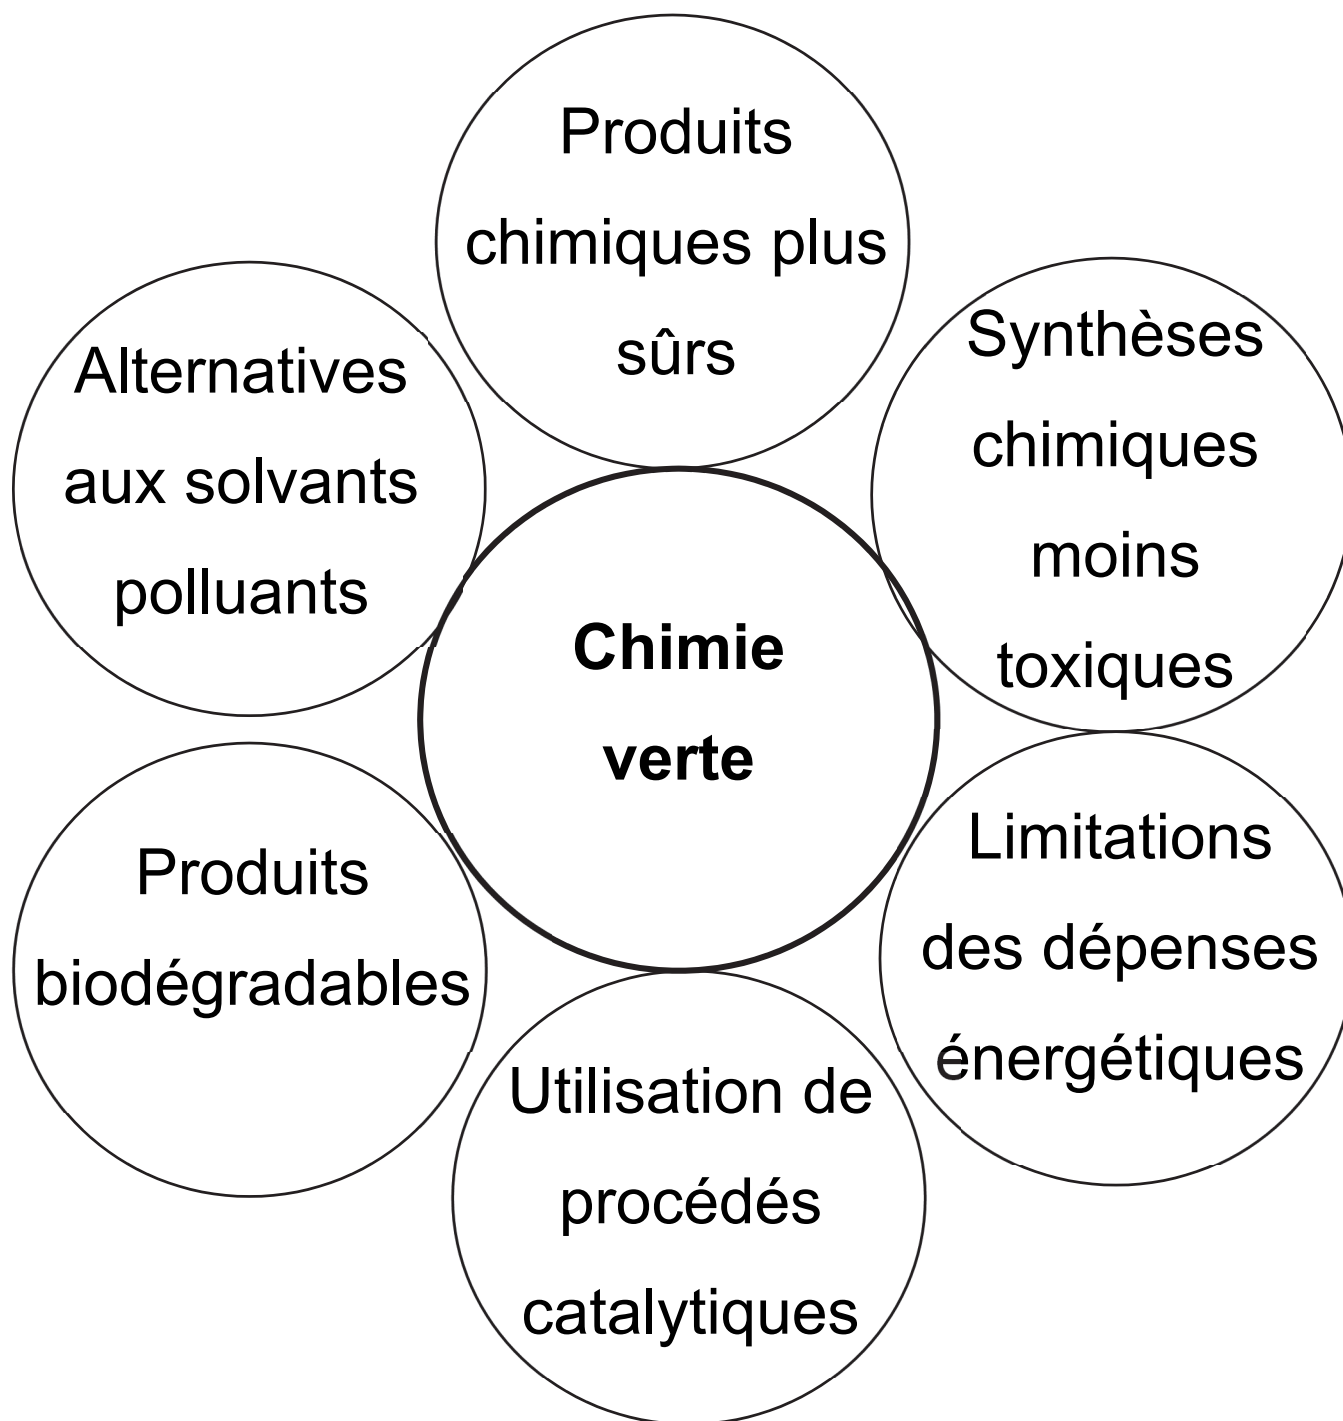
Produits chimiques plus sûrs

Alternatives aux solvants polluants

Synthèses chimiques moins toxiques

**Chimie verte**

Produits biodégradables

Limitations des dépenses énergétiques

Utilisation de procédés catalytiques